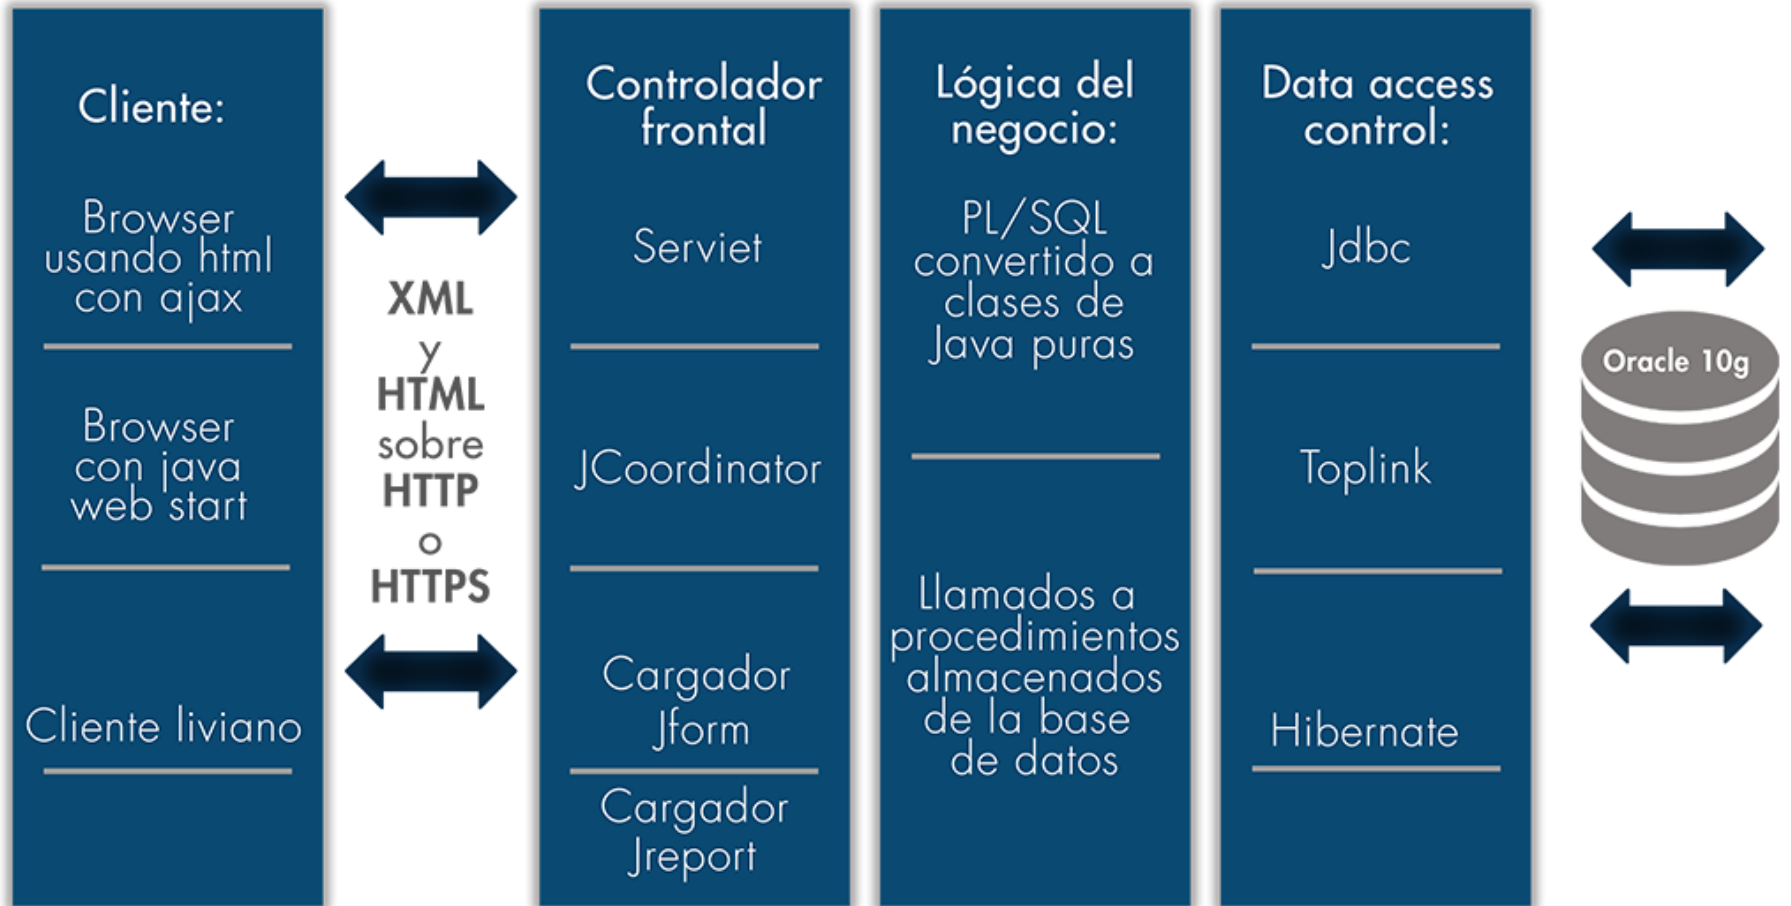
Cliente:

Browser usando html con ajax

Browser con java web start

Cliente liviano

XML y HTML sobre HTTP o HTTPS

Controlador frontal

Serviet

JCoordinator

Cargador Jform

Cargador Jreport

Lógica del negocio:

PL/SQL convertido a clases de Java puras

Llamados a procedimientos almacenados de la base de datos

Data access control:

Jdbc

Toplink

Hibernate

Oracle 10g